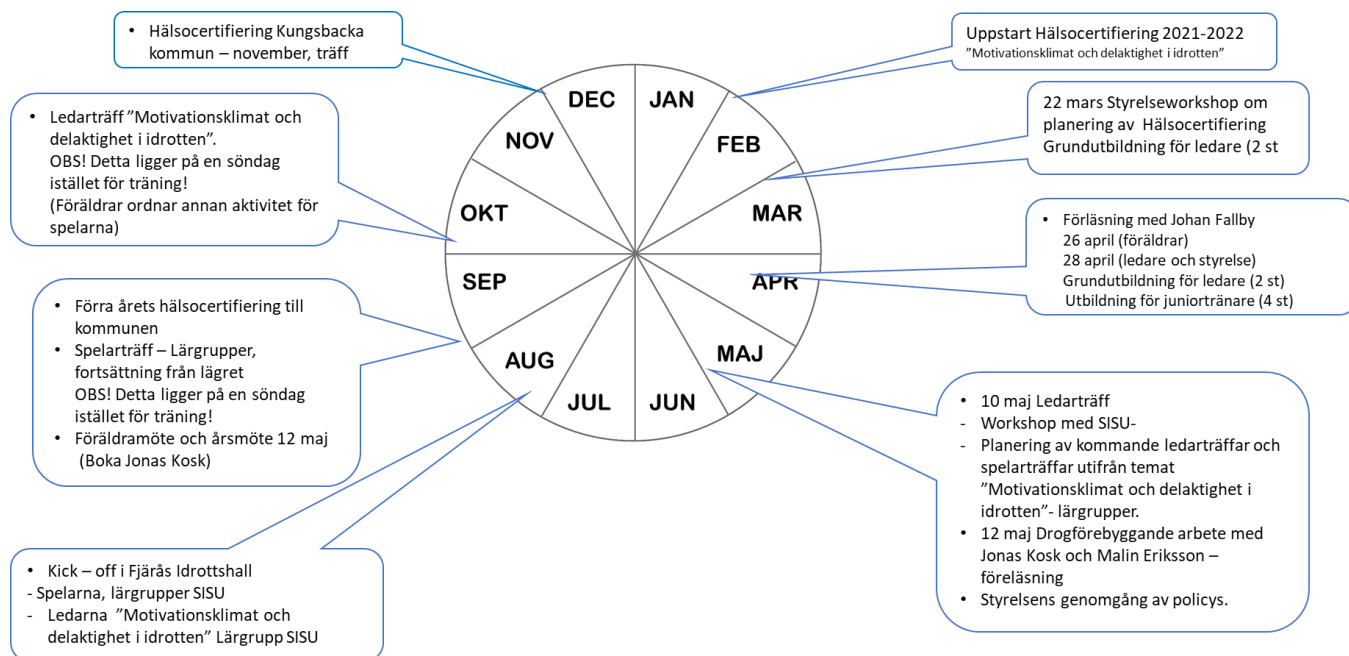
• Hälsocertifiering Kungsbacka kommun – november, träff

Uppstart Hälsocertifiering 2021-2022
"Motivationsklimat och delaktighet i idrotten"

• Ledarträff "Motivationsklimat och delaktighet i idrotten".
OBS! Detta ligger på en söndag istället för träning!
(Föräldrar ordnar annan aktivitet för spelarna)

22 mars Styrelseworkshop om planering av Hälsocertifiering
Grundutbildning för ledare (2 st

DEC
JAN
NOV
FEB
OKT
MAR
SEP
APR
AUG
MAJ
JUL
JUN

• Förläsning med Johan Fallby
26 april (föräldrar)
28 april (ledare och styrelse)
Grundutbildning för ledare (2 st)
Utbildning för juniortränare (4 st)

• Förra årets hälsocertifiering till kommunen
• Spelarträff – Lärgrupper, fortsättning från lägret
OBS! Detta ligger på en söndag istället för träning!
• Föräldramöte och årsmöte 12 maj (Boka Jonas Kosk)

• 10 maj Ledarträff
- Workshop med SISU-
- Planering av kommande ledarträffar och spelarträffar utifrån temat "Motivationsklimat och delaktighet i idrotten"- lärgrupper.
• 12 maj Drogförebyggande arbete med Jonas Kosk och Malin Eriksson – föreläsning
• Styrelsens genomgång av policys.

• Kick – off i Fjärås Idrottshall
- Spelarna, lärgrupper SISU
- Ledarna "Motivationsklimat och delaktighet i idrotten" Lärgrupp SISU